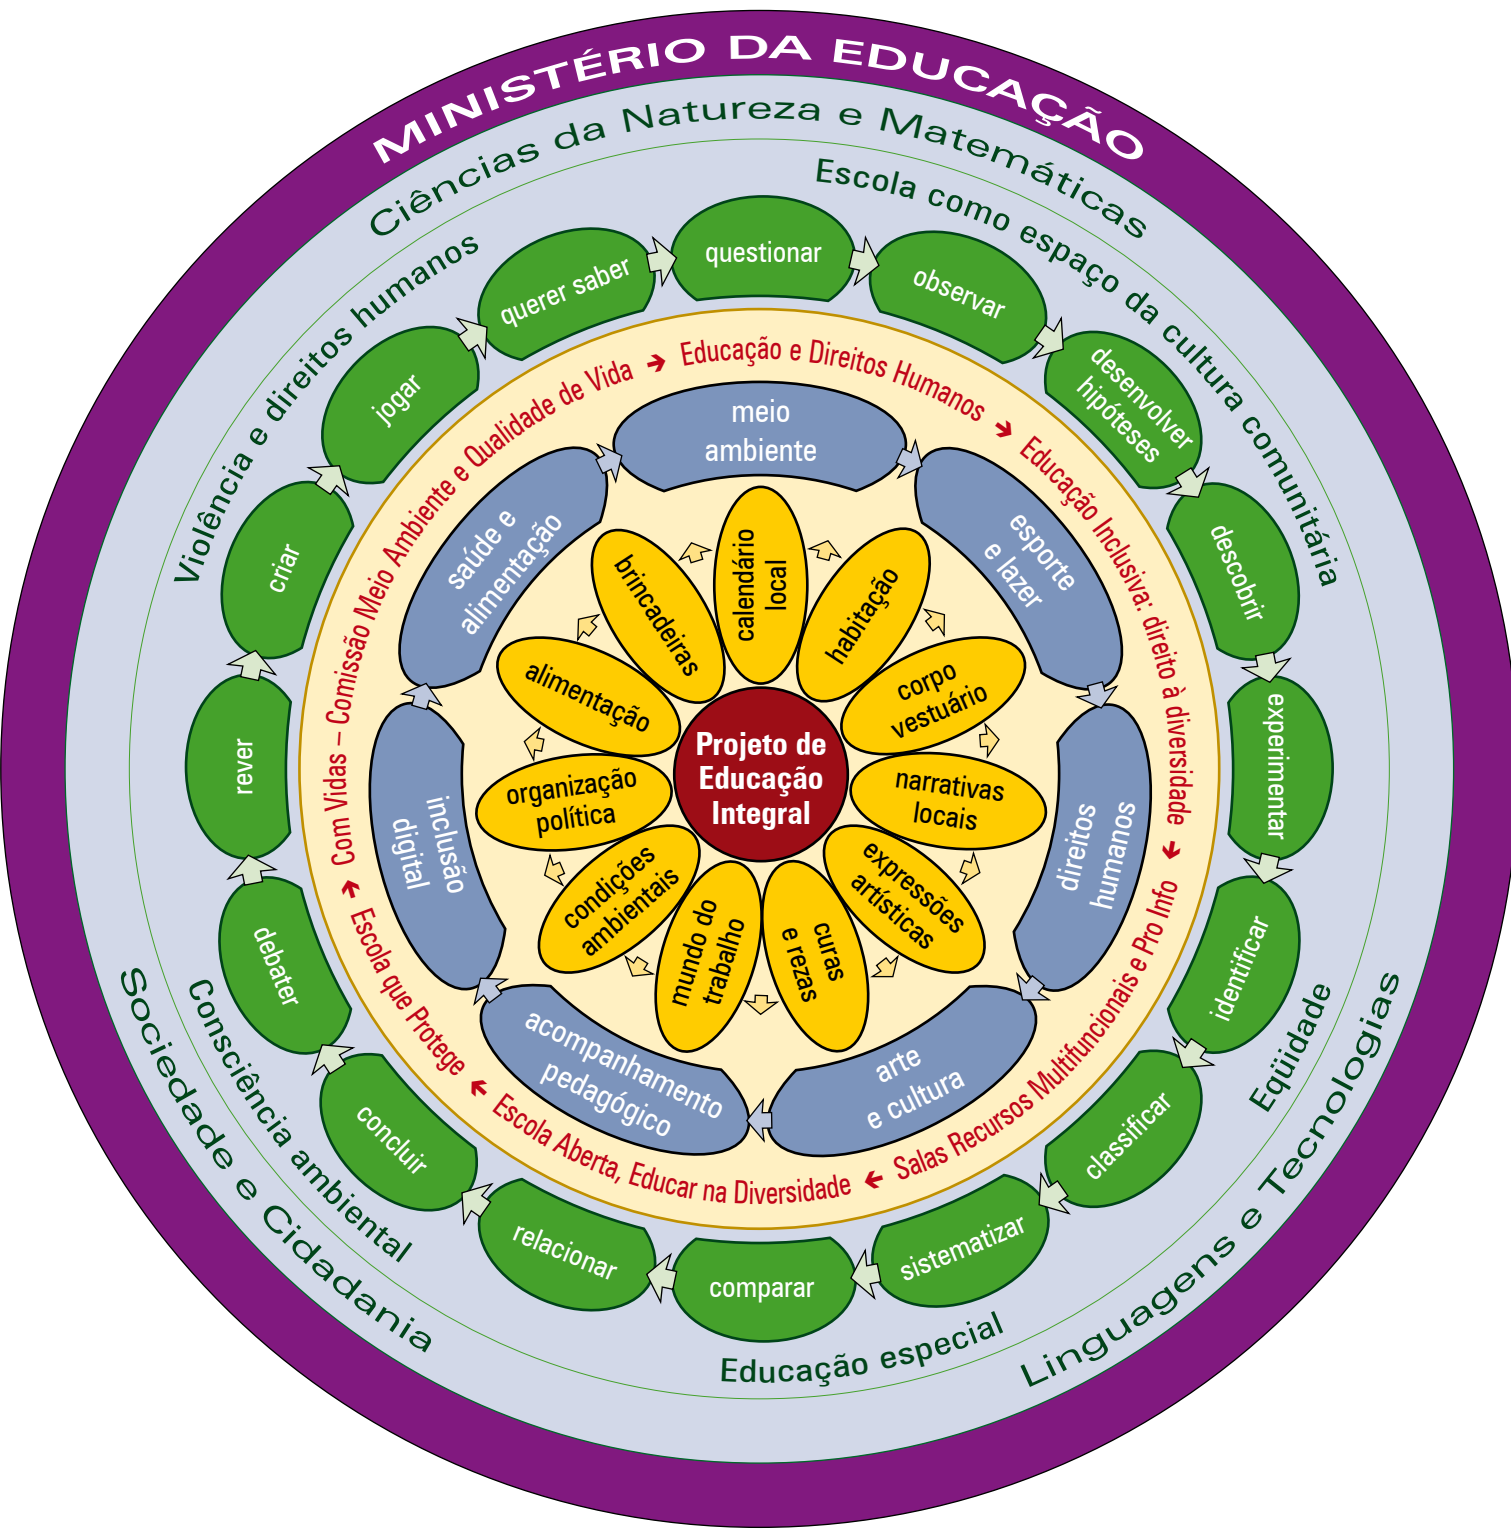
MINISTÉRIO DA EDUCAÇÃO

Ciências da Natureza e Matemáticas

Escola como espaço da cultura comunitária

Violência e direitos humanos

Eqüidade

Linguagens e Tecnologias

Educação especial

Consciência ambiental

Sociedade e Cidadania

questionar
observar
desenvolver hipóteses
descobrir
experimentar
identificar
classificar
sistematizar
comparar
relacionar
concluir
debater
rever
criar
jogar
querer saber

Educação e Direitos Humanos → Educação Inclusiva: direito à diversidade → Salas Recursos Multifuncionais e Pro Info → Escola Aberta, Educar na Diversidade ← Escola que Protege → Com Vidas – Comissão Meio Ambiente e Qualidade de Vida →

meio ambiente
esporte e lazer
direitos humanos
arte e cultura
acompanhamento pedagógico
inclusão digital
saúde e alimentação

calendário local
habitação
corpo vestuário
narrativas locais
expressões artísticas
curas e rezas
mundo do trabalho
condições ambientais
organização política
alimentação
brincadeiras

Projeto de Educação Integral